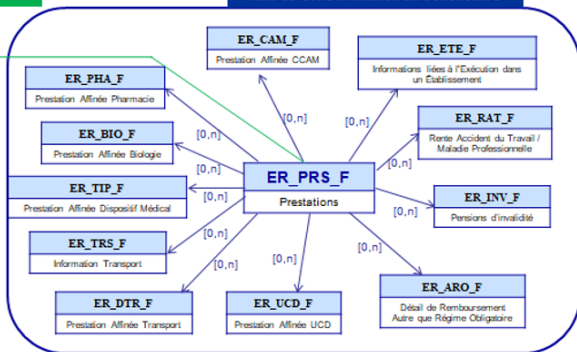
ER_CAM_F
Prestation Affinée CCAM

ER_ETE_F
Informations liées à l'Exécution dans un Établissement

ER_PHA_F
Prestation Affinée Pharmacie

ER_RAT_F
Rente Accident du Travail / Maladie Professionnelle

ER_BIO_F
Prestation Affinée Biologie

ER_PRS_F
Prestations

ER_TIP_F
Prestation Affinée Dispositif Médical

ER_INV_F
Pensions d'invalidité

ER_TRS_F
Information Transport

ER_ARO_F
Détail de Remboursement Autre que Régime Obligatoire

ER_DTR_F
Prestation Affinée Transport

ER_UCD_F
Prestation Affinée UCD

[0,n]
[0,n]
[0,n]
[0,n]
[0,n]
[0,n]
[0,n]
[0,n]
[0,n]
[0,n]
[0,n]
[0,n]